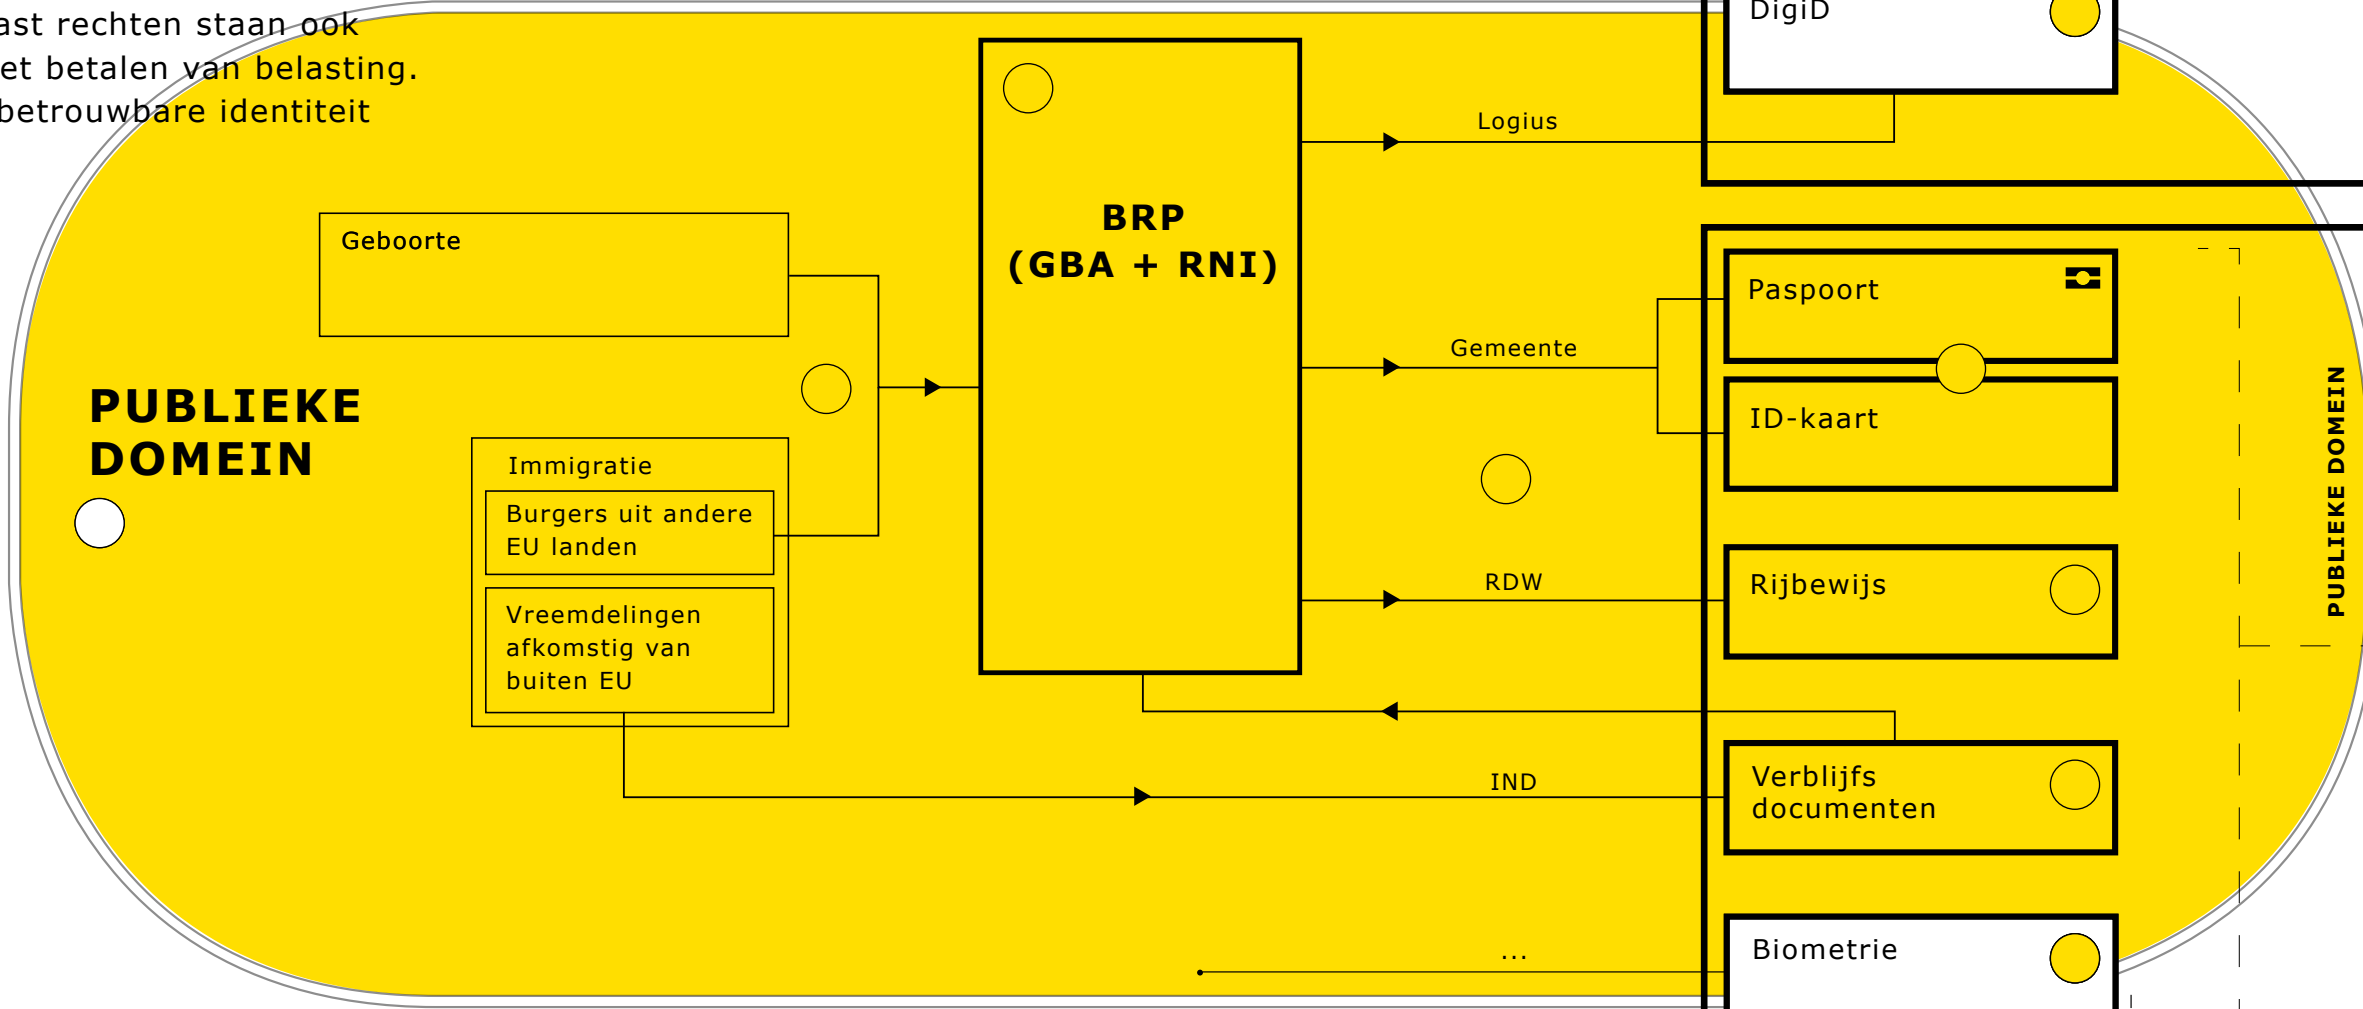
ast rechten staan ook
et betalen van belasting.
betrouwbare identiteit

DigiD

BRP
(GBA + RNI)

Logius

Gemeente

RDW

IND

...

Geboorte

PUBLIEKE
DOMEIN

Immigratie

Burgers uit andere EU landen

Vreemdelingen afkomstig van buiten EU

Paspoort

ID-kaart

Rijbewijs

Verblijfs documenten

Biometrie

PUBLIEKE DOMEIN